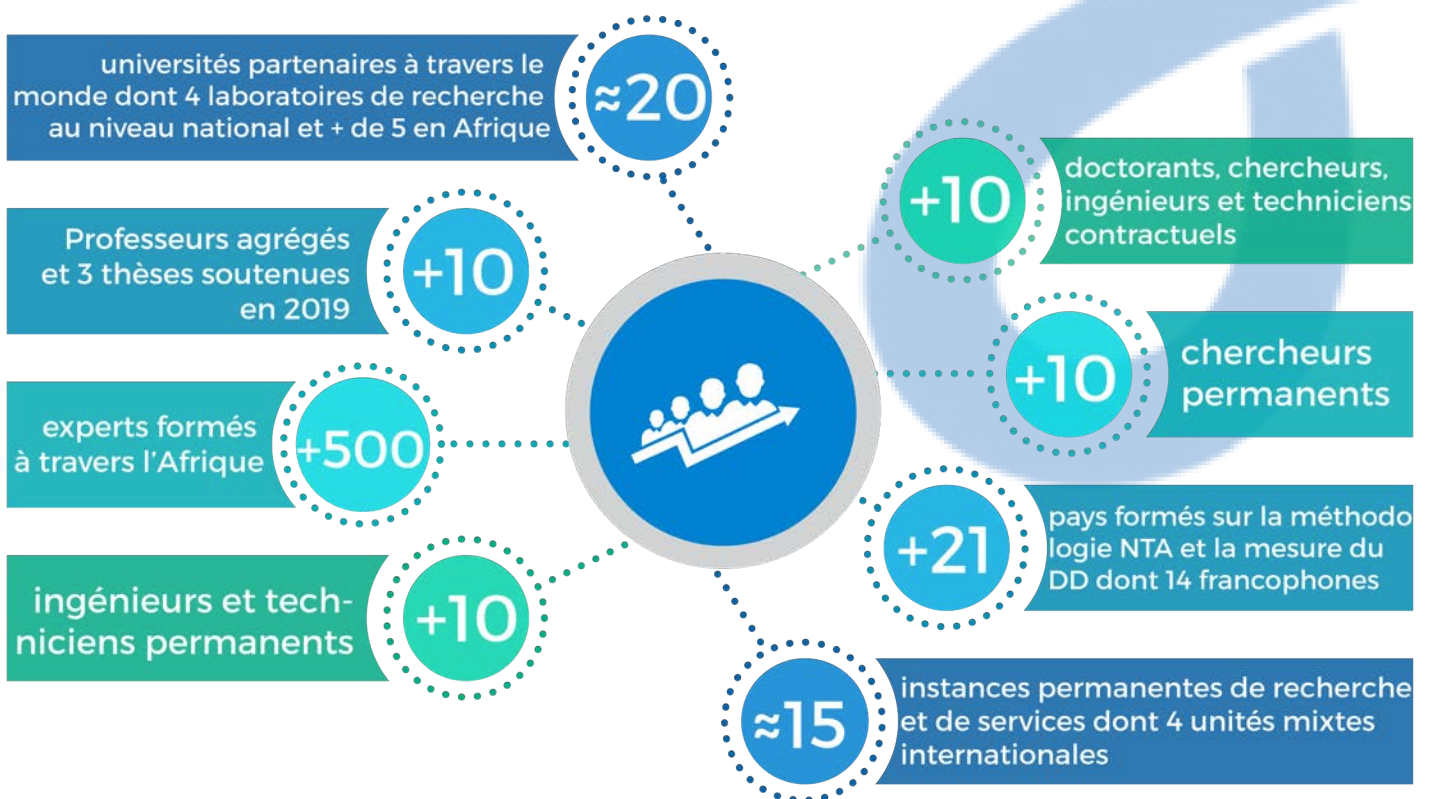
universités partenaires à travers le monde dont 4 laboratoires de recherche au niveau national et + de 5 en Afrique

≈20

+10

doctorants, chercheurs, ingénieurs et techniciens contractuels

Professeurs agrégés et 3 thèses soutenues en 2019

+10

+10

chercheurs permanents

experts formés à travers l'Afrique

+500

+21

pays formés sur la méthodologie NTA et la mesure du DD dont 14 francophones

ingénieurs et techniciens permanents

+10

≈15

instances permanentes de recherche et de services dont 4 unités mixtes internationales